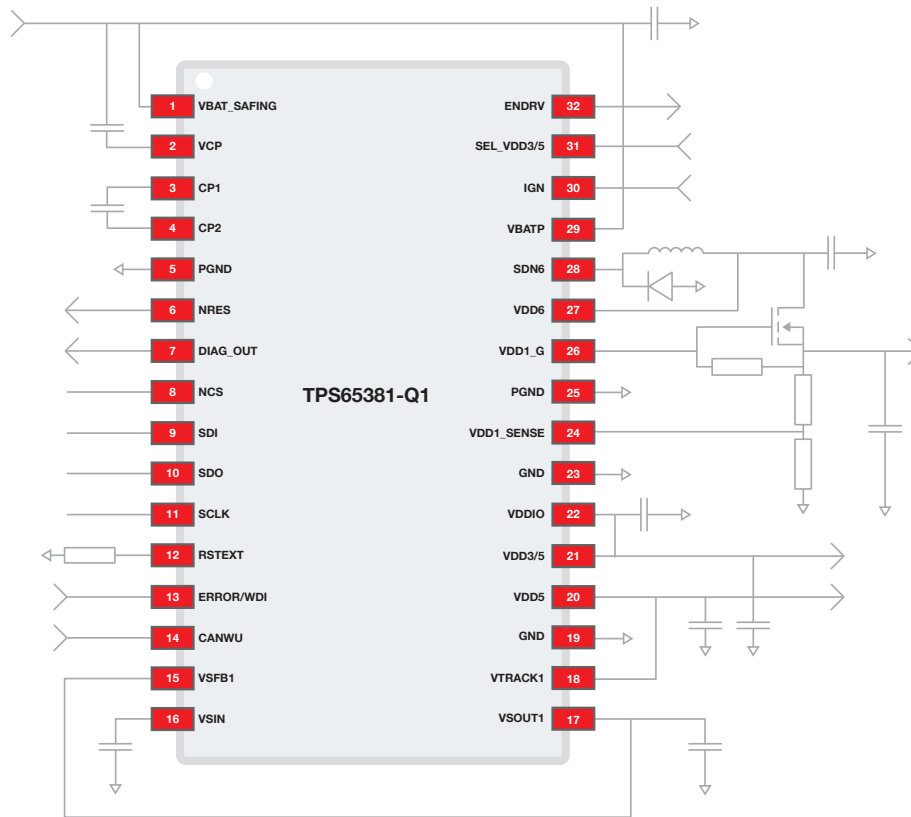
TPS65381-Q1

1 VBAT_SAFING
2 VCP
3 CP1
4 CP2
5 PGND
6 NRES
7 DIAG_OUT
8 NCS
9 SDI
10 SDO
11 SCLK
12 RSTEXT
13 ERROR/WDI
14 CANWU
15 VSFB1
16 VSIN

ENDRV 32
SEL_VDD3/5 31
IGN 30
VBATP 29
SDN6 28
VDD6 27
VDD1_G 26
PGND 25
VDD1_SENSE 24
GND 23
VDDIO 22
VDD3/5 21
VDD5 20
GND 19
VTRACK1 18
VSOUT1 17